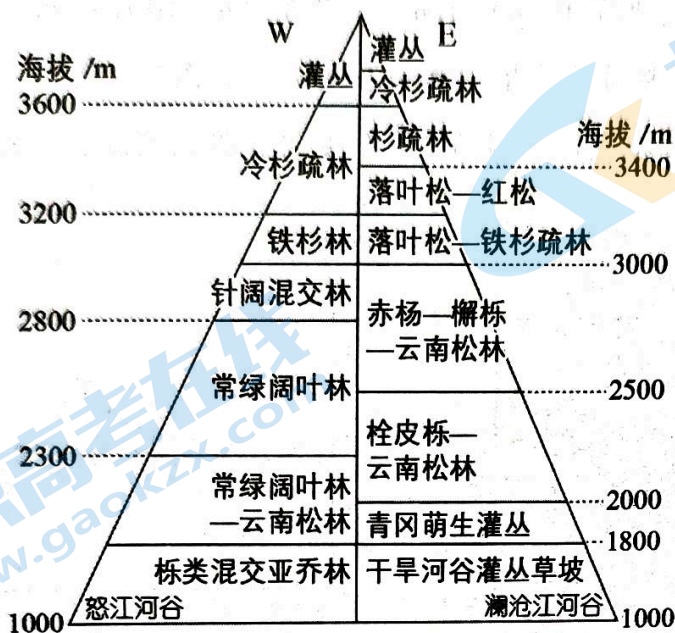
W E

海拔 /m

灌丛

灌丛

冷杉疏林

3600

杉疏林

海拔 /m

冷杉疏林

3400

落叶松—红松

3200

铁杉林

落叶松—铁杉疏林

3000

针阔混交林

2800

赤杨—槲栎—云南松林

常绿阔叶林

2500

栓皮栎—云南松林

2300

常绿阔叶林—云南松林

2000

青冈萌生灌丛

1800

栎类混交亚乔林

干旱河谷灌丛草坡

1000

怒江河谷

澜沧江河谷

1000

高考在线 www.gaokzx.com